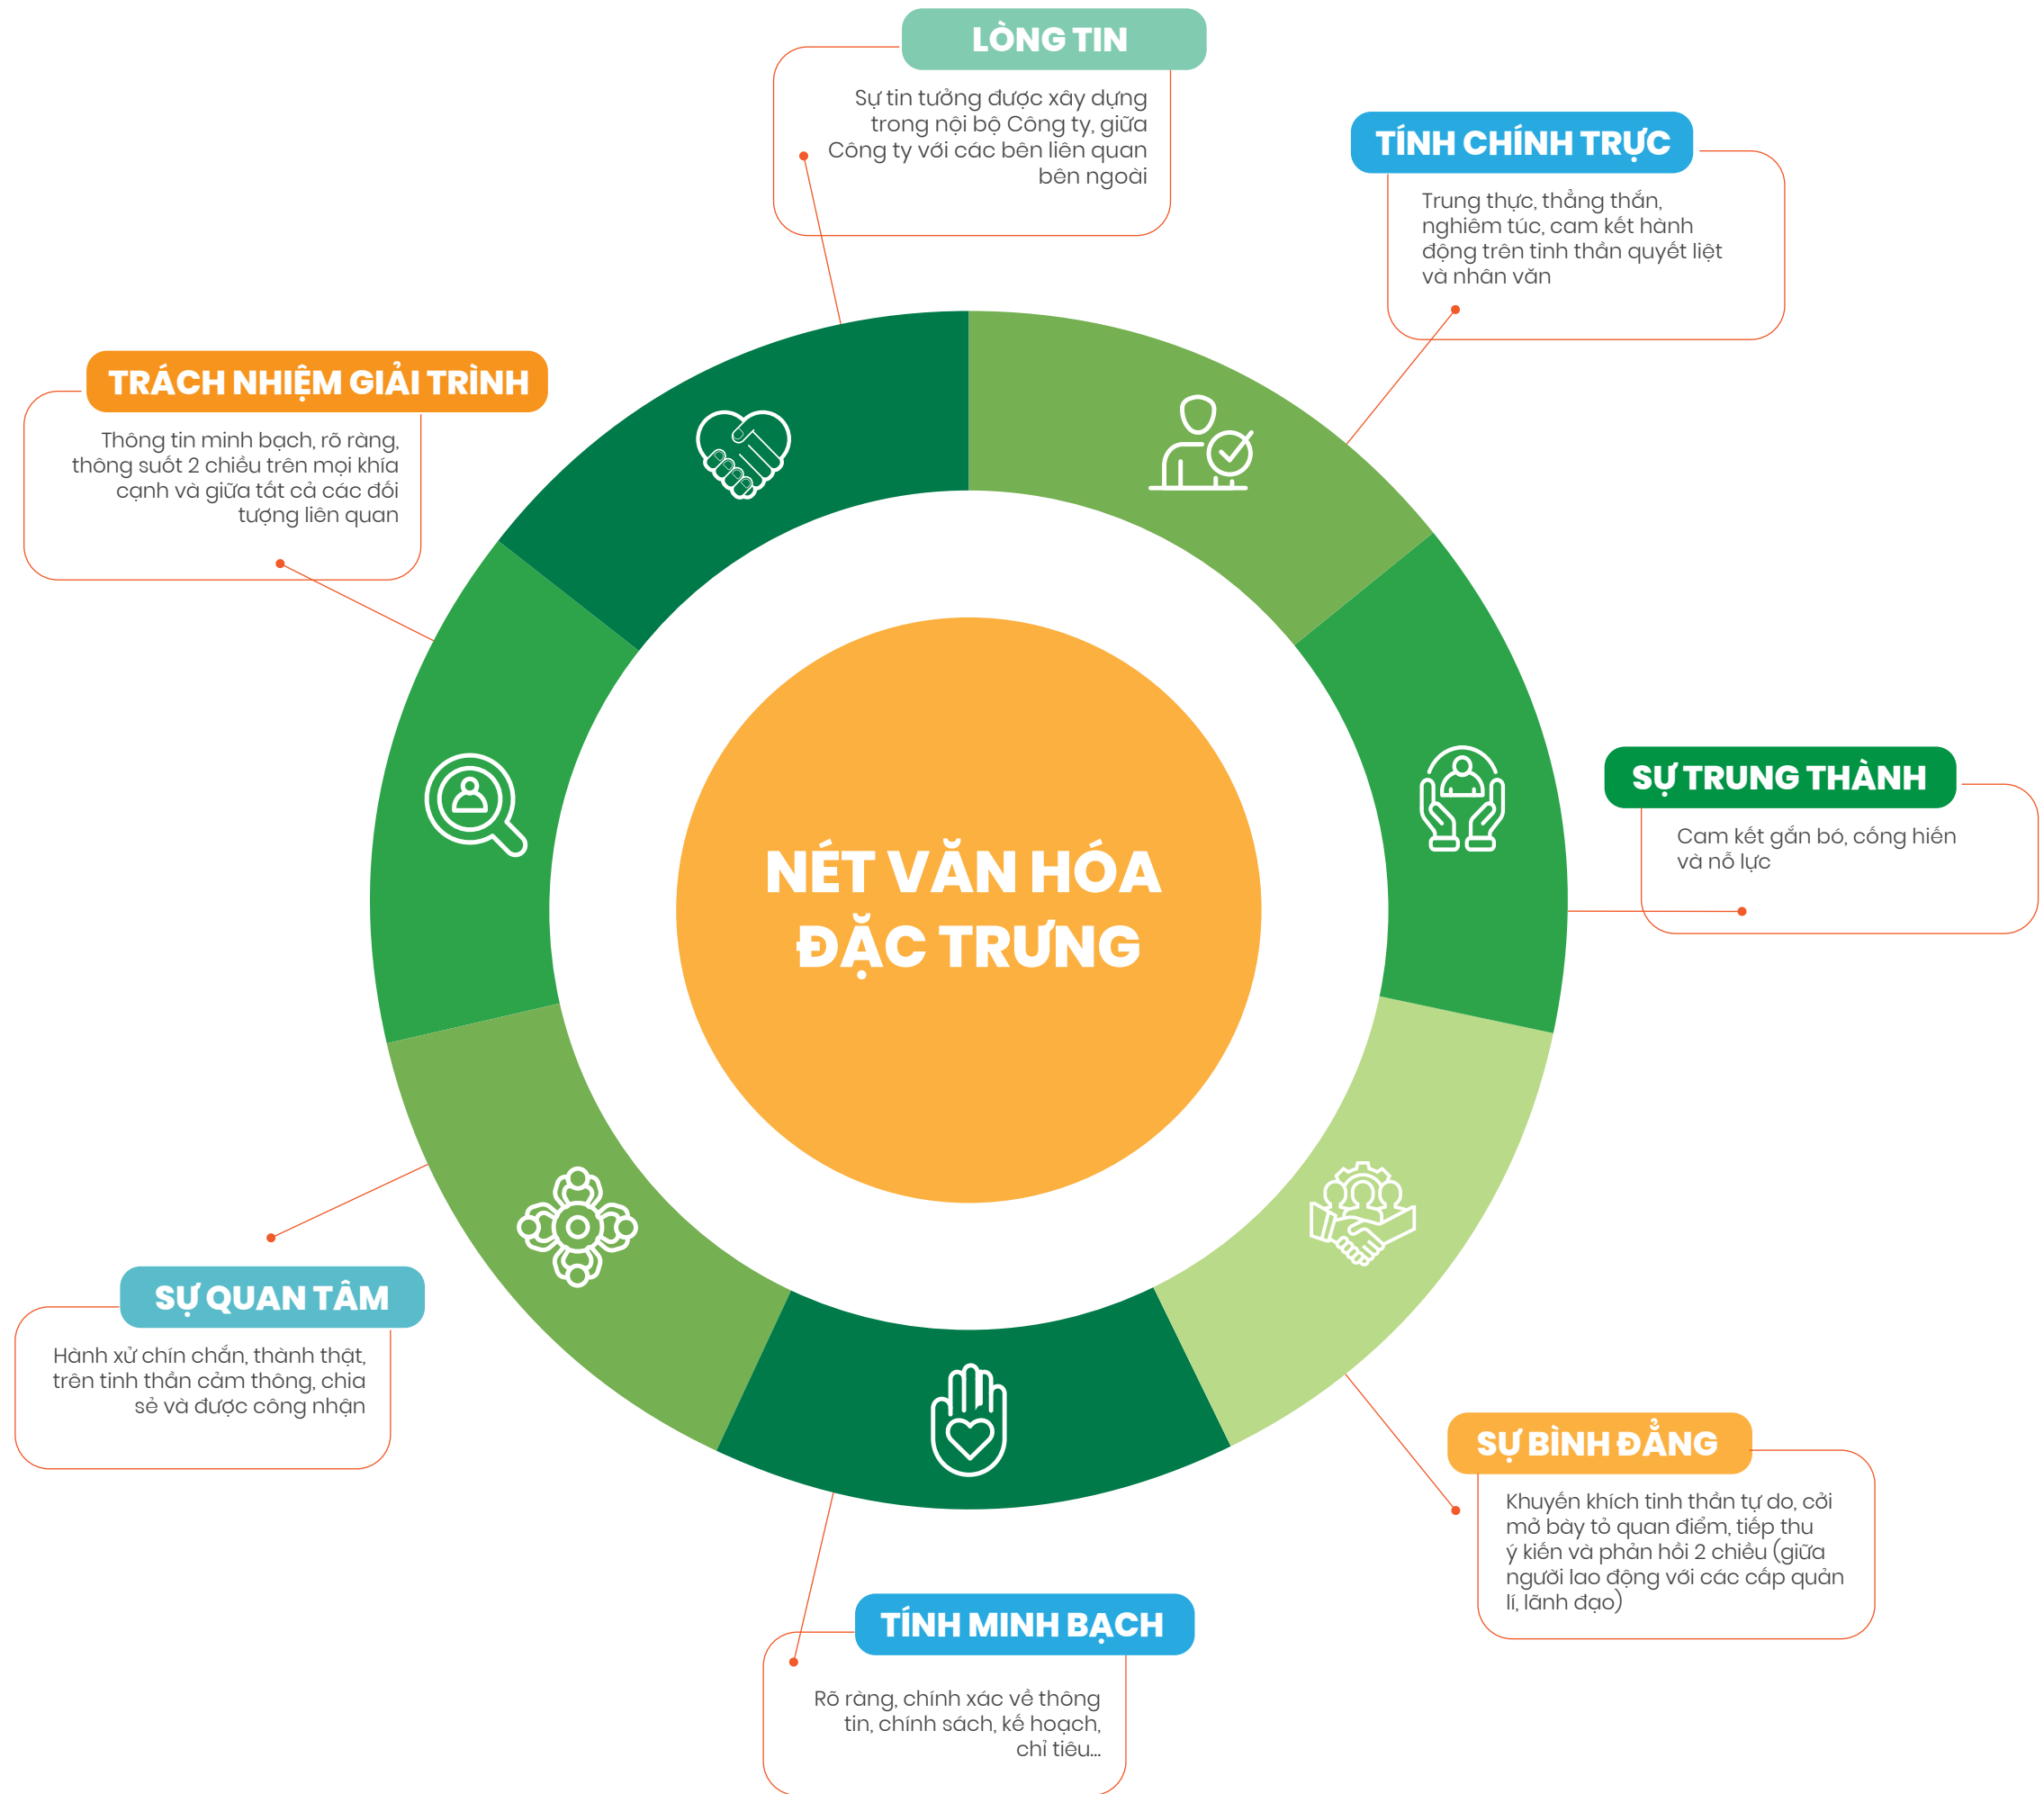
LÒNG TIN

Sự tin tưởng được xây dựng trong nội bộ Công ty, giữa Công ty với các bên liên quan bên ngoài

TÍNH CHÍNH TRỰC

Trung thực, thẳng thắn, nghiêm túc, cam kết hành động trên tinh thần quyết liệt và nhân văn

TRÁCH NHIỆM GIẢI TRÌNH

Thông tin minh bạch, rõ ràng, thông suốt 2 chiều trên mọi khía cạnh và giữa tất cả các đối tượng liên quan

NÉT VĂN HÓA ĐẶC TRƯNG

SỰ TRUNG THÀNH

Cam kết gắn bó, cống hiến và nỗ lực

SỰ QUAN TÂM

Hành xử chín chắn, thành thật, trên tinh thần cảm thông, chia sẻ và được công nhận

SỰ BÌNH ĐẲNG

Khuyến khích tinh thần tự do, cởi mở bày tỏ quan điểm, tiếp thu ý kiến và phản hồi 2 chiều (giữa người lao động với các cấp quản lí, lãnh đạo)

TÍNH MINH BẠCH

Rõ ràng, chính xác về thông tin, chính sách, kế hoạch, chỉ tiêu...